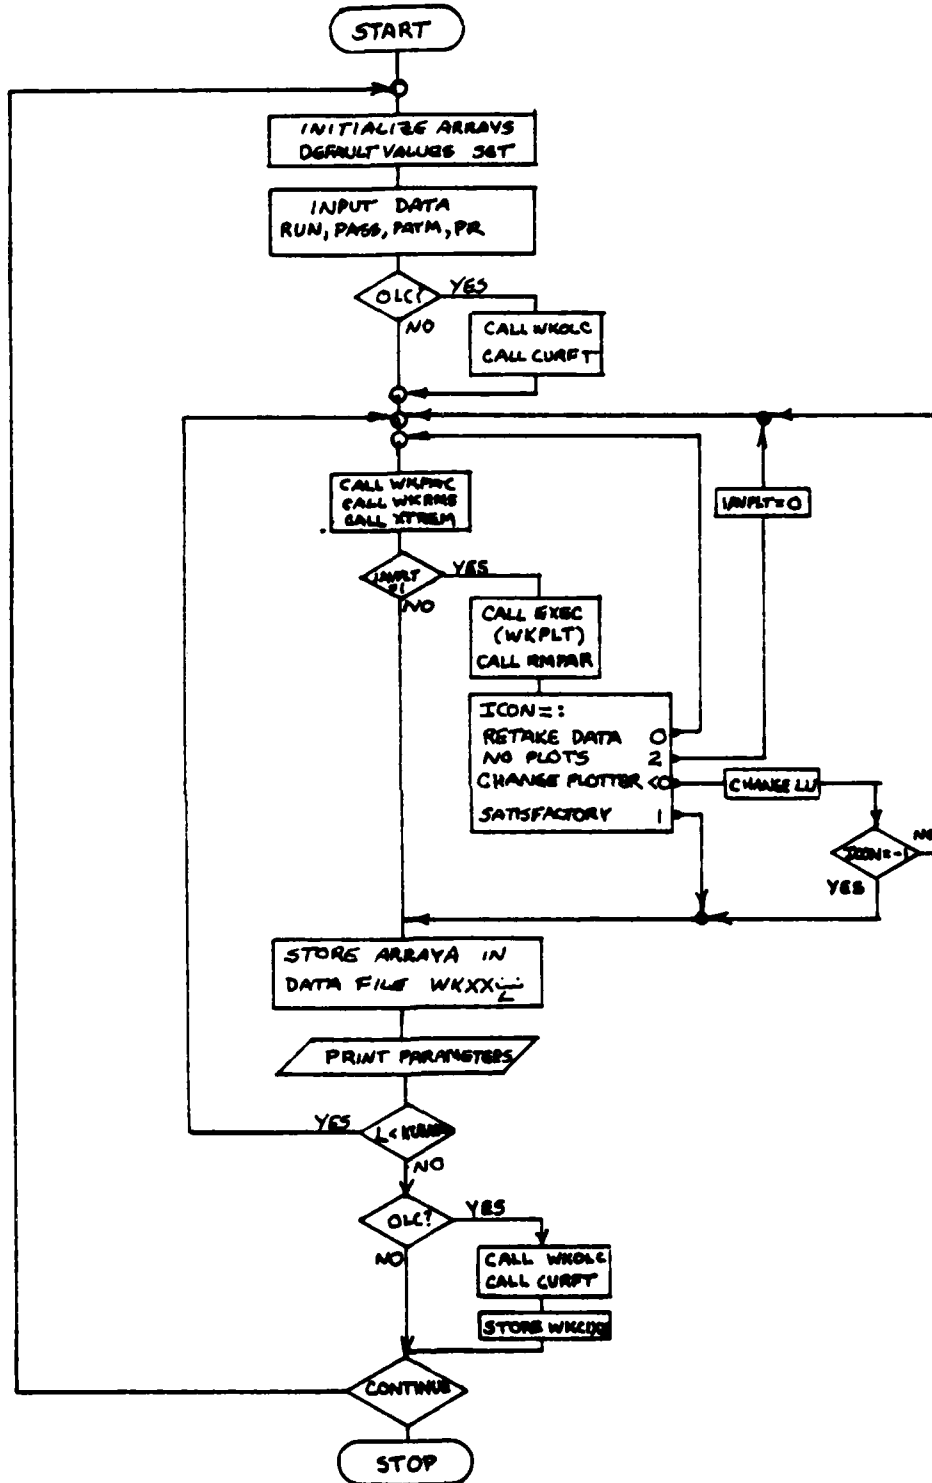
START

INITIALIZE ARRAYS
DEFAULT VALUES SET

INPUT DATA
RUN, PASS, PATM, PR

OLC?
YES
NO

CALL WKOLC
CALL CURFT

CALL WKPRC
CALL WKRMS
CALL XTREM

IWPLT =1
YES
NO

IWPLT=0

CALL EXEC
(WKPLT)
CALL RMPAR

ICON=:
RETAKE DATA 0
NO PLOTS 2
CHANGE PLOTTER <0
SATISFACTORY 1

CHANGE LU

ICON=-1
NO
YES

STORE ARRAYA IN
DATA FILE WKXX$\underset{L}{-}$

PRINT PARAMETERS

YES
L<KRUN
NO

OLC?
YES
NO

CALL WKOLC
CALL CURFT

STORE WKC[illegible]

CONTINUE

STOP